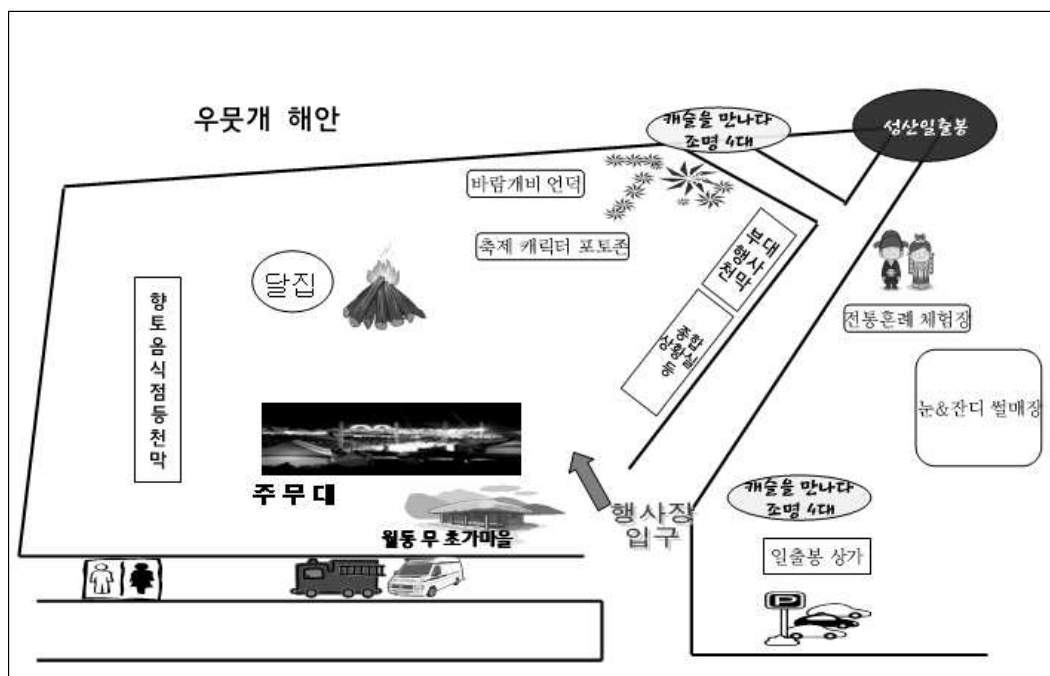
우뭇개 해안

개술을 만나다 조명 4대

성산일출봉

바람개비 언덕

축제 캐릭터 포토존

부대행사천막

달집

종합상황실

전통혼례 체험장

향토음식점등천막

눈&잔디 썰매장

주 무 대

행사장 입구

개술을 만나다 조명 4대

월동 무 초가마을

일출봉 상가

P